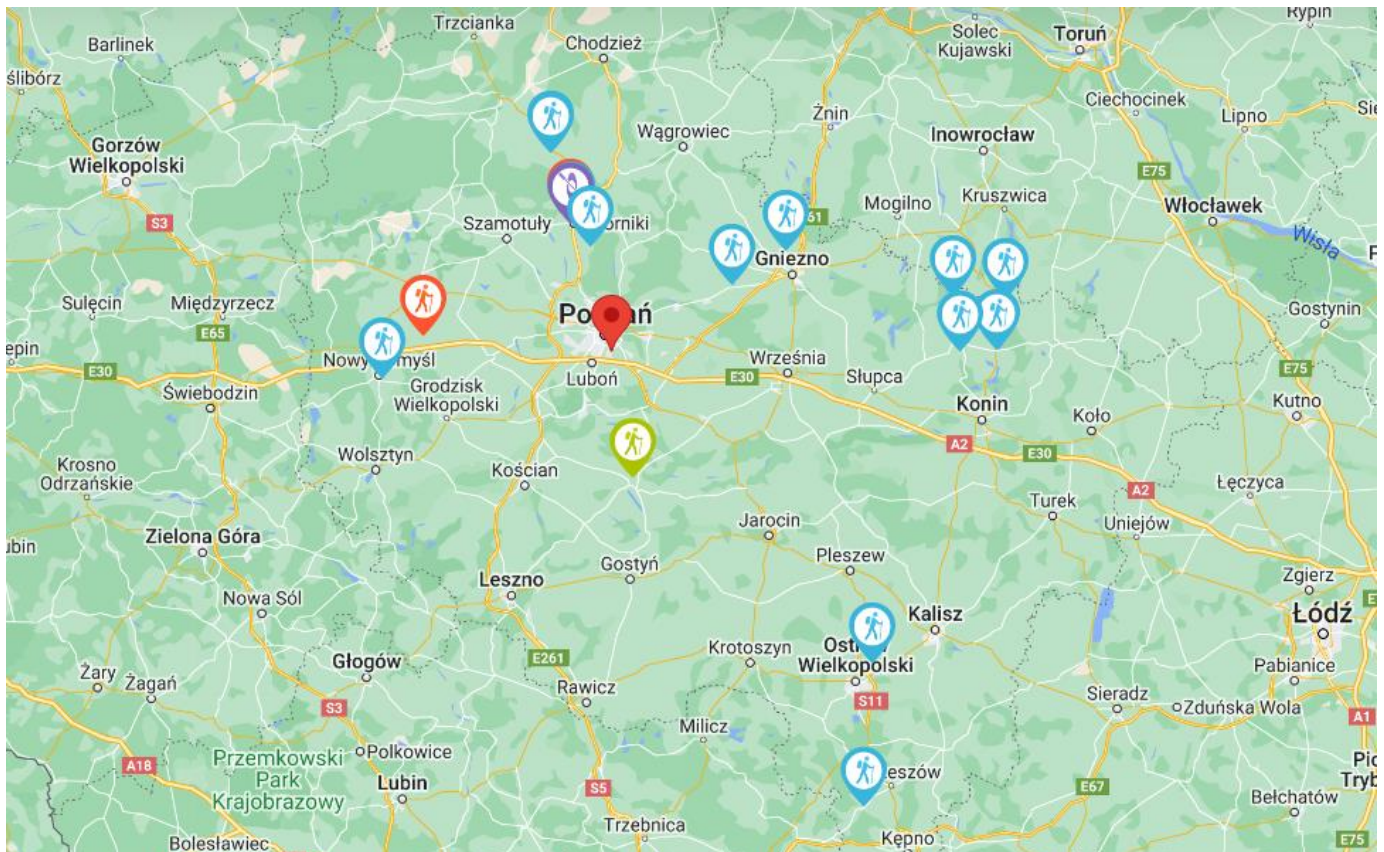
Rypin
Trzcianka
Chodzież
Solec Kujawski
Toruń
Barlinek
śliborz
Ciechocinek
Lipno
Sie
Żnin
Wągrowiec
Inowrocław
Gorzów Wielkopolski
E75
Włocławek
Mogilno
Kruszwica
S3
Szamotuły
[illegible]orniki
S5
Wisła
Gniezno
Sulęcin
Międzyrzecz
Po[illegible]ań
Gostynin
E65
epin
Nowy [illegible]myśl
Września
E75
E30
Grodzisk Wielkopolski
Luboń
E30
Słupca
Świebodzin
Konin
Kutno
Koło
A2
E30
Wolsztyn
Krosno Odrzańskie
Kościan
A2
Łęczyca
Turek
Uniejów
Jarocin
ubin
Zielona Góra
Pleszew
Leszno
Gostyń
Zgierz
Nowa Sól
Kalisz
Łódź
Krotoszyn
Ost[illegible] Wielkopolski
Głogów
E261
Żary
Żagań
Pabianice
Rawicz
S11
Sieradz
Zduńska Wola
S3
Milicz
A1
Przemkowski Park Krajobrazowy
Polkowice
A18
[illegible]eszów
Pio Tryb
Lubin
E67
S5
Bełchatów
Trzebnica
Bolesławiec
Kępno
E75